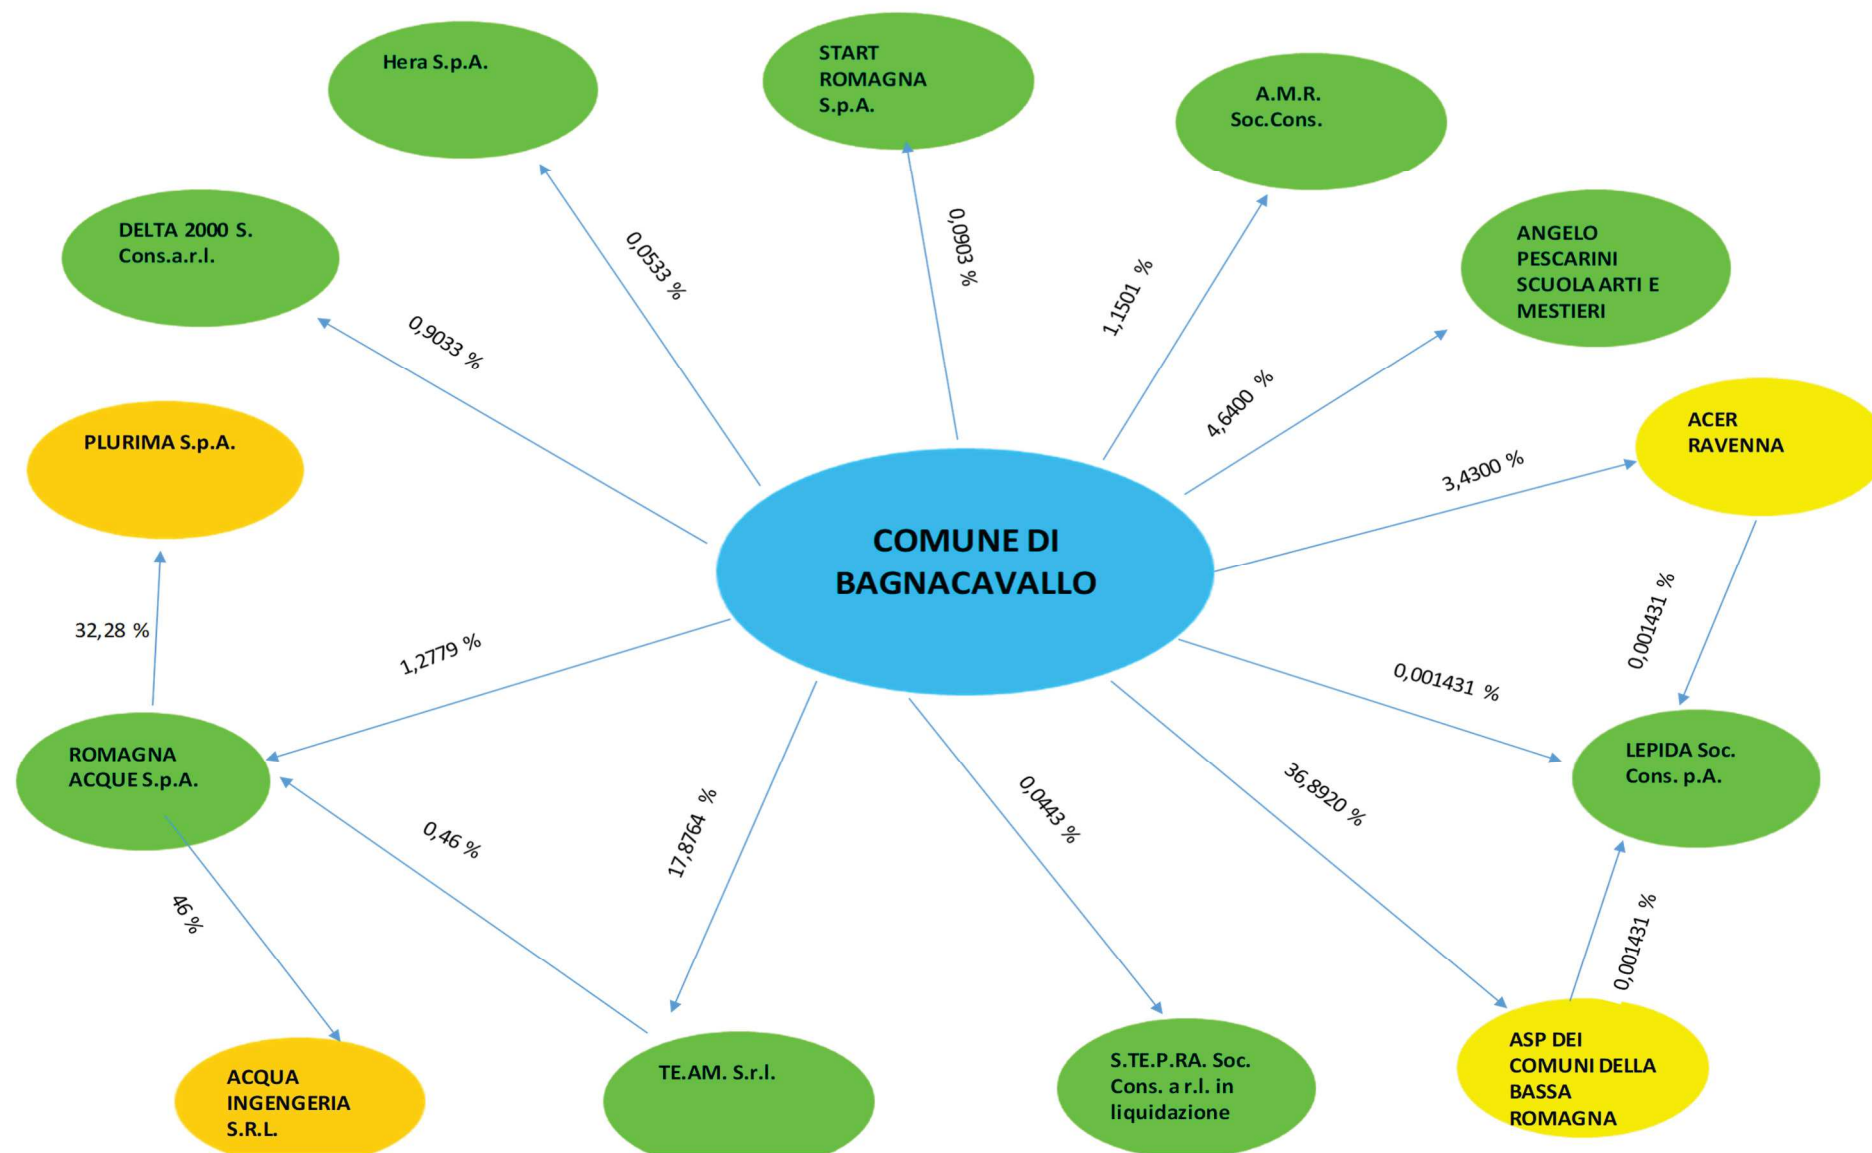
Hera S.p.A.

START ROMAGNA S.p.A.

A.M.R. Soc.Cons.

DELTA 2000 S. Cons.a.r.l.

ANGELO PESCARINI SCUOLA ARTI E MESTIERI

PLURIMA S.p.A.

ACER RAVENNA

COMUNE DI BAGNACAVALLO

0,0533 %

0,0903 %

1,1501 %

0,9033 %

4,6400 %

3,4300 %

32,28 %

1,2779 %

0,001431 %

0,001431 %

ROMAGNA ACQUE S.p.A.

LEPIDA Soc. Cons. p.A.

0,46 %

17,8764 %

0,0443 %

36,8920 %

46 %

0,001431 %

ACQUA INGENGERIA S.R.L.

TE.AM. S.r.l.

S.TE.P.RA. Soc. Cons. a r.l. in liquidazione

ASP DEI COMUNI DELLA BASSA ROMAGNA